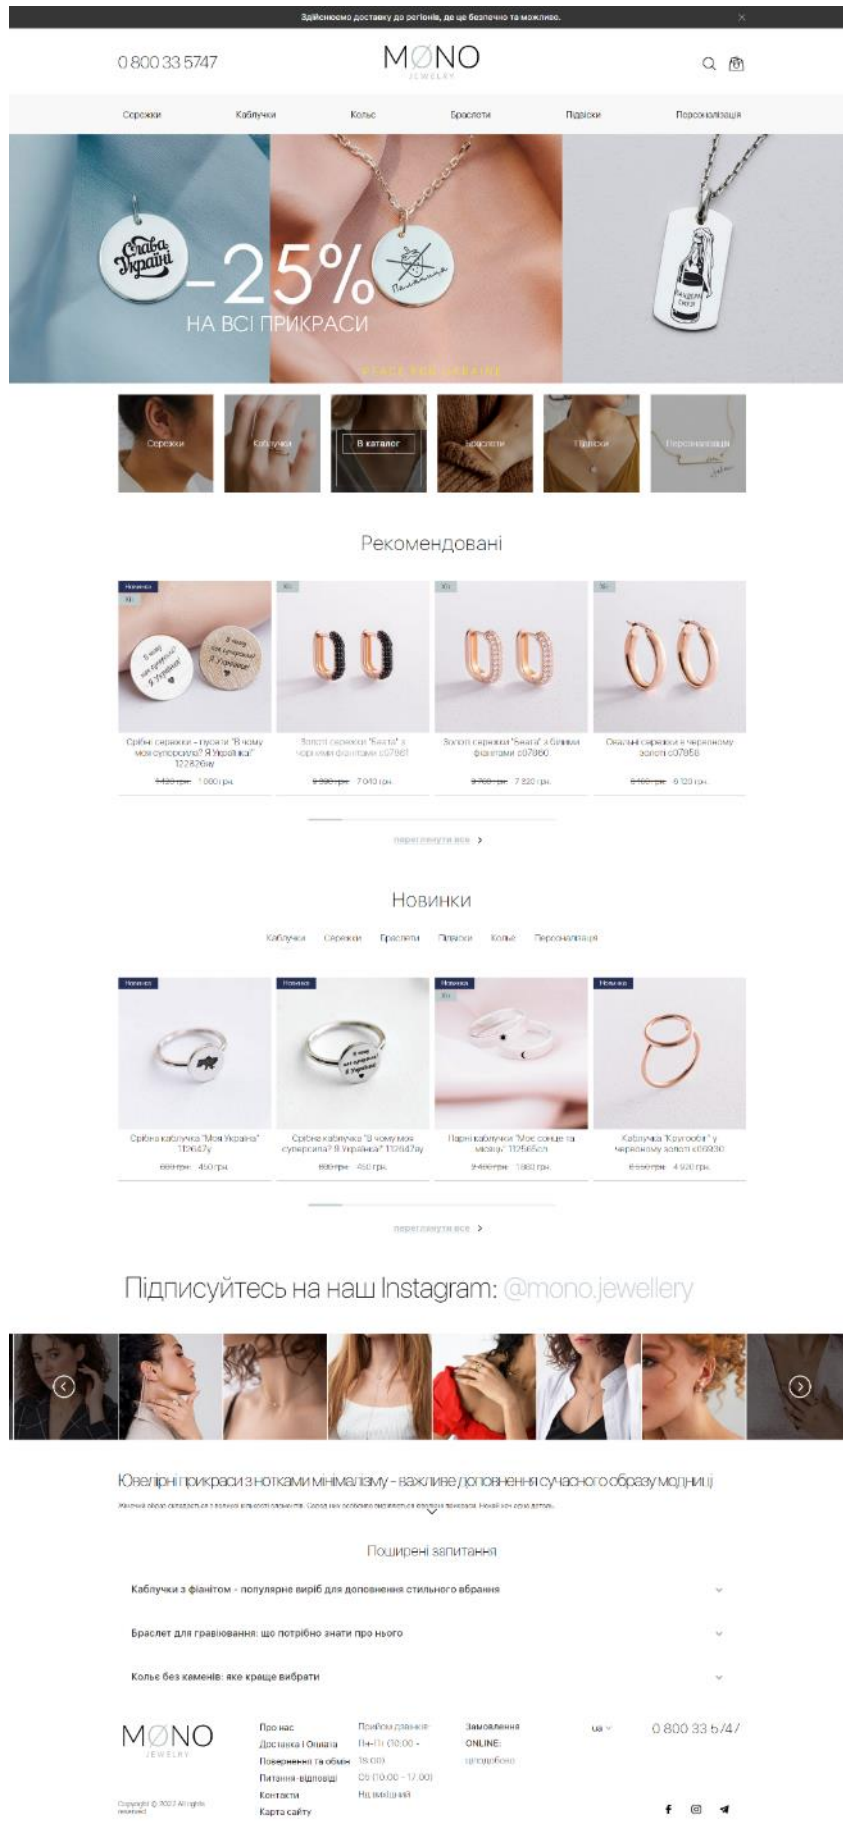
Здійснюємо доставку до регіонів, де це безпечно та можливо.

0 800 33 5747

MØNO
JEWELRY

Сережки Каблучки Кольє Браслети Підвіски Персоналізація

Слава Україні

-25%
НА ВСІ ПРИКРАСИ

Паляниця

STAGE FOR UKRAINE

Сережки Каблучки В каталог Браслети Підвіски Персоналізація

Рекомендовані

Новинка

Срібні сережки - гвоздики "В чому моя суперсила? Я Українка" 122826су
1 430 грн. 1 000 грн.

Золоті сережки "Беата" з чорними фіанітами с07861
9 330 грн. 7 040 грн.

Золоті сережки "Беата" з білими фіанітами с07860
9 760 грн. 7 320 грн.

Овальні сережки в червоному золоті с07858
8 160 грн. 6 120 грн.

переглянути все >

Новинки

Каблучки Сережки Браслети Підвіски Кольє Персоналізація

Новинка

Срібна каблучка "Моя Україна" 112647у
600 грн. 450 грн.

Новинка

Срібна каблучка "В чому моя суперсила? Я Українка" 112647у
600 грн. 450 грн.

Новинка

Парні каблучки "Моє сонце та місяць" 112565сп
2 400 грн. 1 800 грн.

Новинка

Каблучка "Кругообіг" у червоному золоті с06930
6 560 грн. 4 920 грн.

переглянути все >

Підписуйтесь на наш Instagram: @mono.jewellery

Ювелірні прикраси з нотками мінімалізму - важливе доповнення сучасного образу модниці

Поширені запитання

Каблучки з фіанітом - популярне виріб для доповнення стильного вбрання

Браслет для гравіювання: що потрібно знати про нього

Кольє без каменів: яке краще вибрати

MØNO
JEWELRY

Copyright © 2022 All rights reserved

Про нас
Доставка і Оплата
Повернення та обмін
Питання-відповіді
Контакти
Карта сайту

Прийом дзвінків:
Пн-Пт (10:00 - 18:00)
Сб (10:00 - 17:00)
Нд вихідний

Замовлення ONLINE:
щоденно

ua

0 800 33 5747